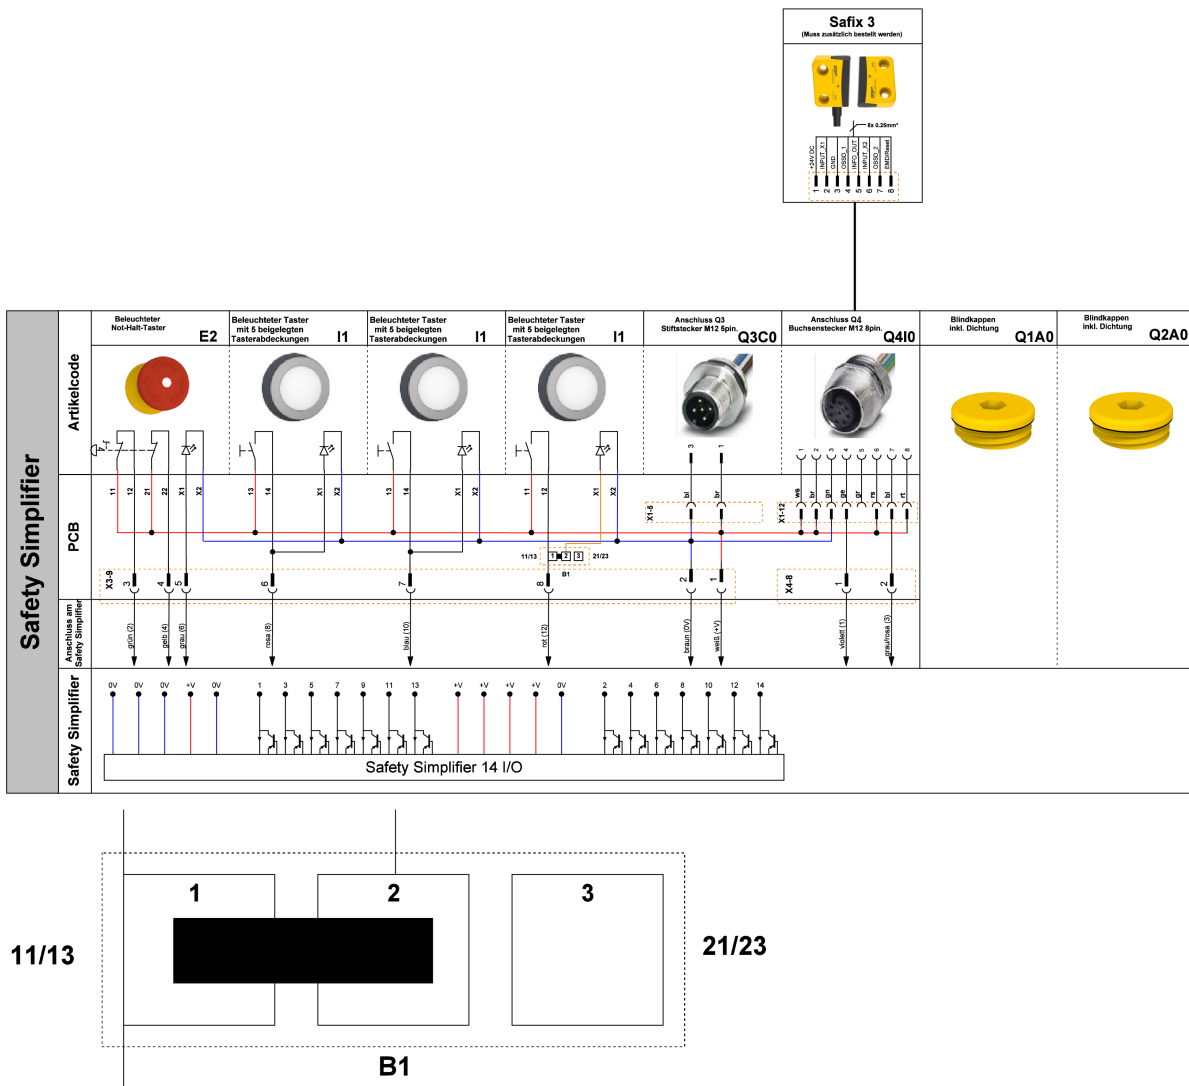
Safix 3
(Muss zusätzlich bestellt werden)

8x 0,25mm²

+24V DC
INPUT_X1
GND
OSSD_1
INFO_OUT
INPUT_X2
OSSD_2
EMD/Reset

1 2 3 4 5 6 7 8

Safety Simplifier

Artikelcode

Beleuchteter Not-Halt-Taster E2

Beleuchteter Taster mit 5 beigelegten Tasterabdeckungen I1

Beleuchteter Taster mit 5 beigelegten Tasterabdeckungen I1

Beleuchteter Taster mit 5 beigelegten Tasterabdeckungen I1

Anschluss Q3 Stiftstecker M12 5pin. Q3C0

Anschluss Q4 Buchsenstecker M12 8pin. Q4I0

Blindkappen inkl. Dichtung Q1A0

Blindkappen inkl. Dichtung Q2A0

3 1

1 2 3 4 5 6 7 8

PCB

11 12 21 22 X1 X2 13 14 X1 X2 13 14 X1 X2 11 12 X1 X2

bl br

X1-5

ws br gn ge gr rs bl rt

X1-12

11/13 1 2 3 21/23
B1

X3-9
3 4 5 6 7 8 2 1

X4-8
1 2

Anschluss am Safety Simplifier

grün (2) gelb (4) grau (6) rosa (8) blau (10) rot (12) braun (0V) weiß (+V) violett (1) grau/rosa (3)

Safety Simplifier

0V 0V 0V +V 0V 1 3 5 7 9 11 13 +V +V +V +V 0V 2 4 6 8 10 12 14

Safety Simplifier 14 I/O

1 2 3

11/13

21/23

B1